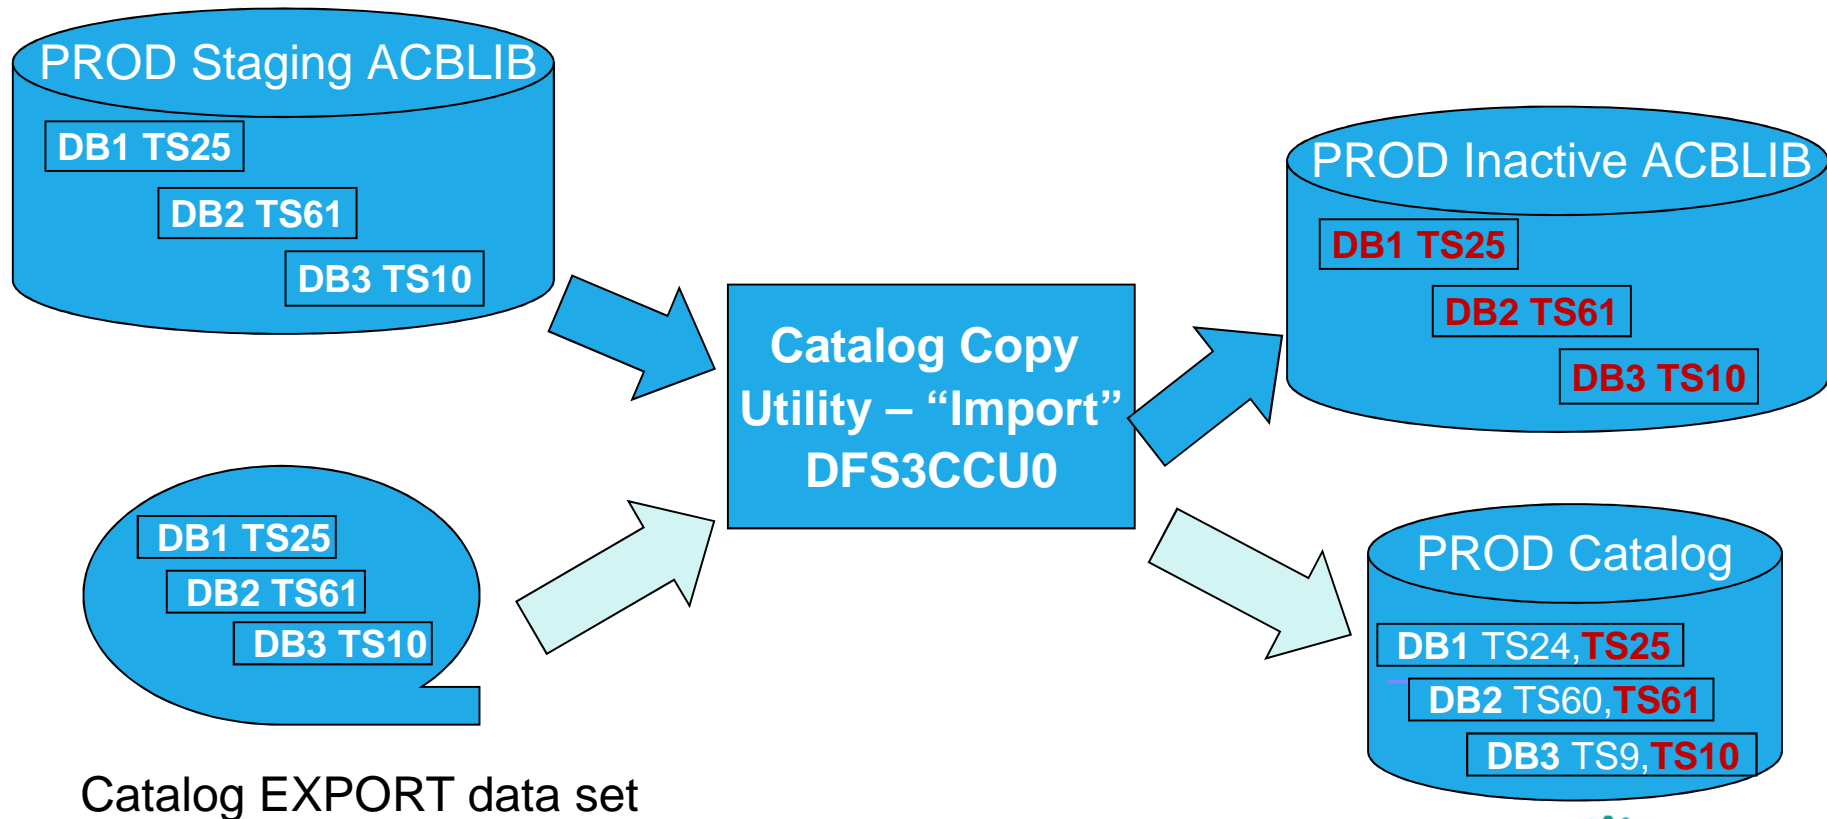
PROD Staging ACBLIB

DB1 TS25

DB2 TS61

DB3 TS10

DB1 TS25

DB2 TS61

DB3 TS10

Catalog EXPORT data set

Catalog Copy Utility – “Import” DFS3CCU0

PROD Inactive ACBLIB

DB1 TS25

DB2 TS61

DB3 TS10

PROD Catalog

DB1 TS24,TS25

DB2 TS60,TS61

DB3 TS9,TS10